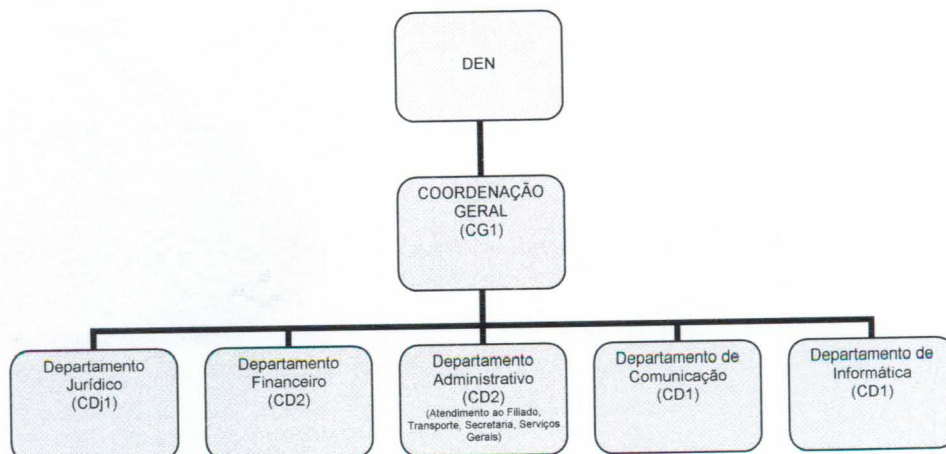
DEN

COORDENAÇÃO GERAL (CG1)

Departamento Jurídico (CDj1)

Departamento Financeiro (CD2)

Departamento Administrativo (CD2) (Atendimento ao Filiado, Transporte, Secretaria, Serviços Gerais)

Departamento de Comunicação (CD1)

Departamento de Informática (CD1)